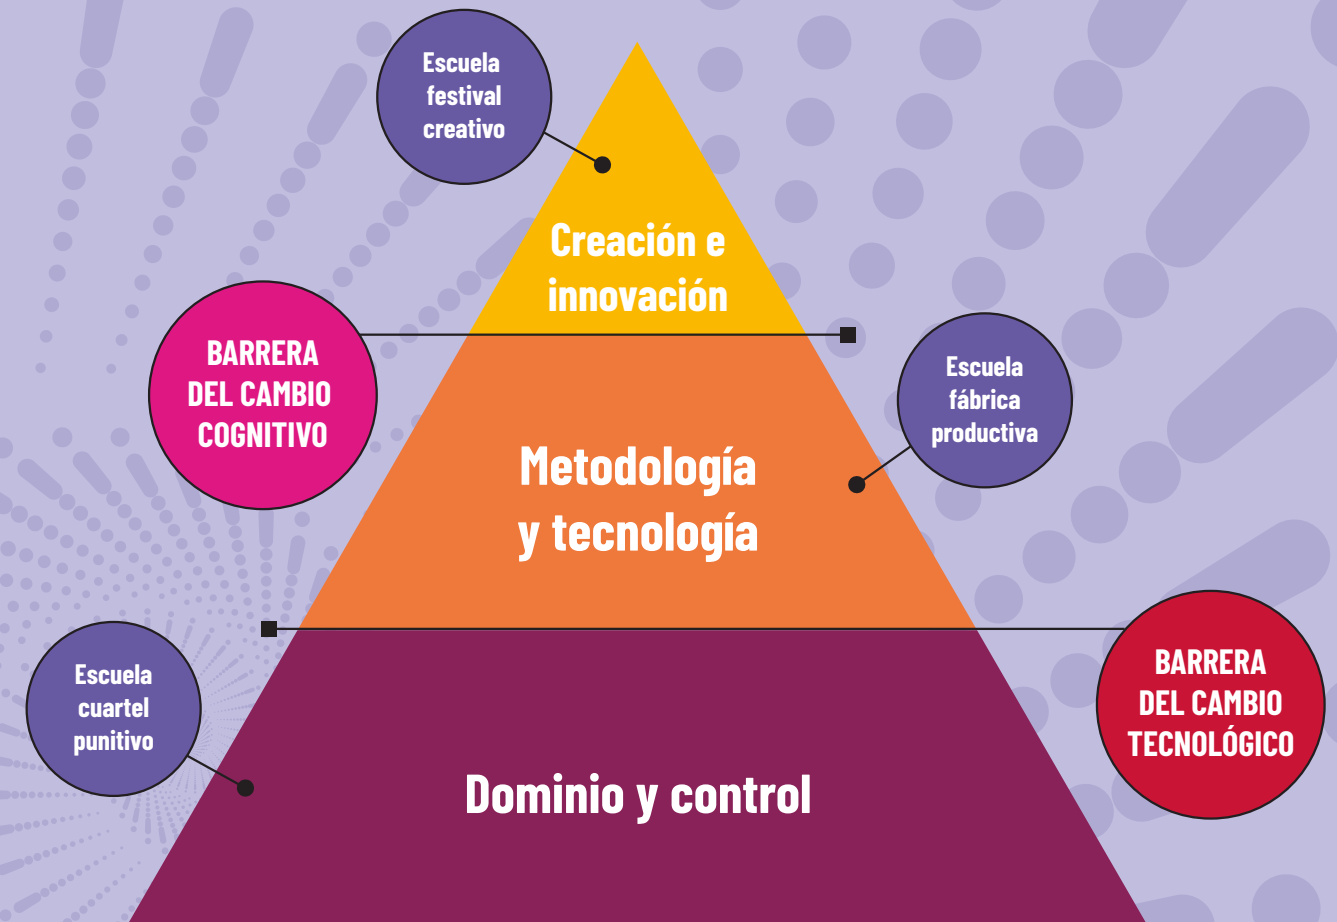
Escuela festival creativo

Creación e innovación

BARRERA DEL CAMBIO COGNITIVO

Escuela fábrica productiva

Metodología y tecnología

Escuela cuartel punitivo

BARRERA DEL CAMBIO TECNOLÓGICO

Dominio y control